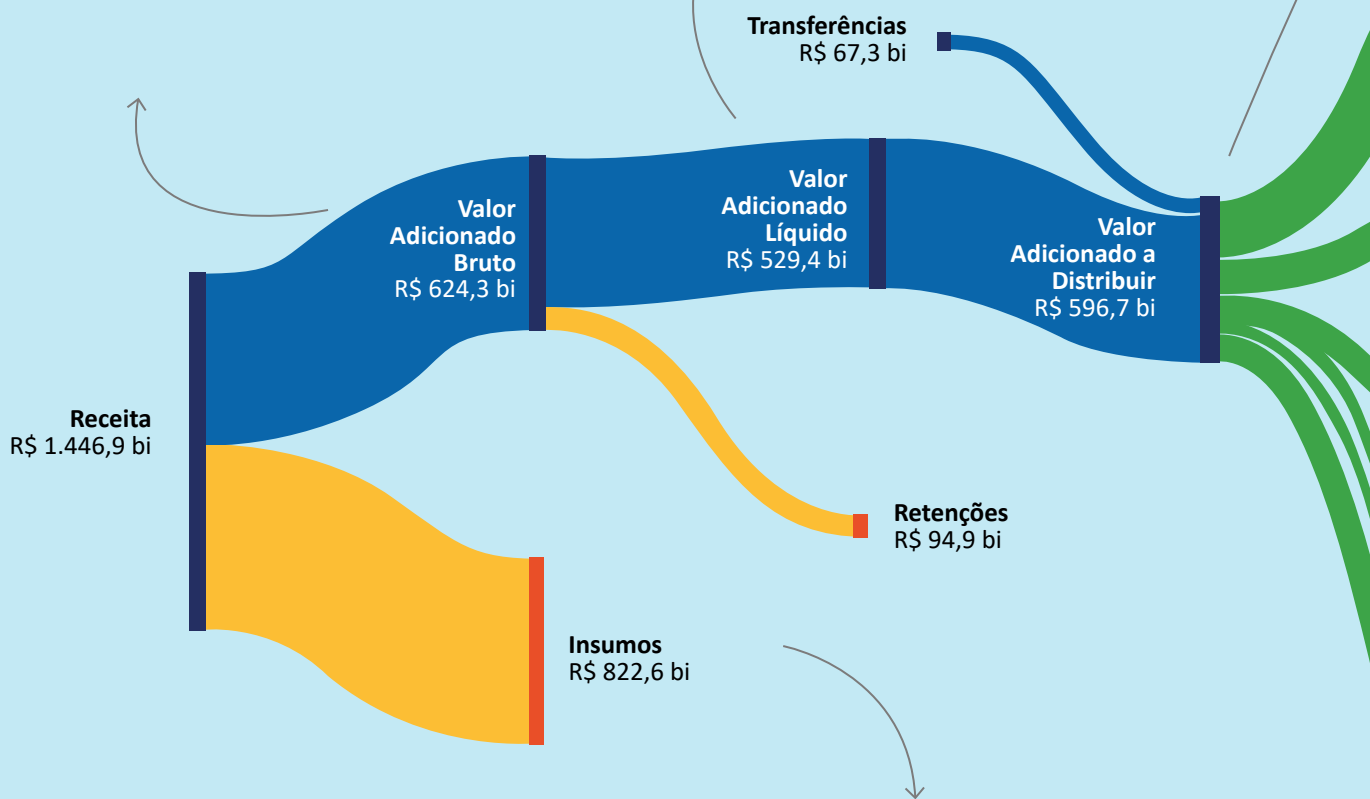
Transferências
R$ 67,3 bi

Valor Adicionado Bruto
R$ 624,3 bi

Valor Adicionado Líquido
R$ 529,4 bi

Valor Adicionado a Distribuir
R$ 596,7 bi

Receita
R$ 1.446,9 bi

Retenções
R$ 94,9 bi

Insumos
R$ 822,6 bi